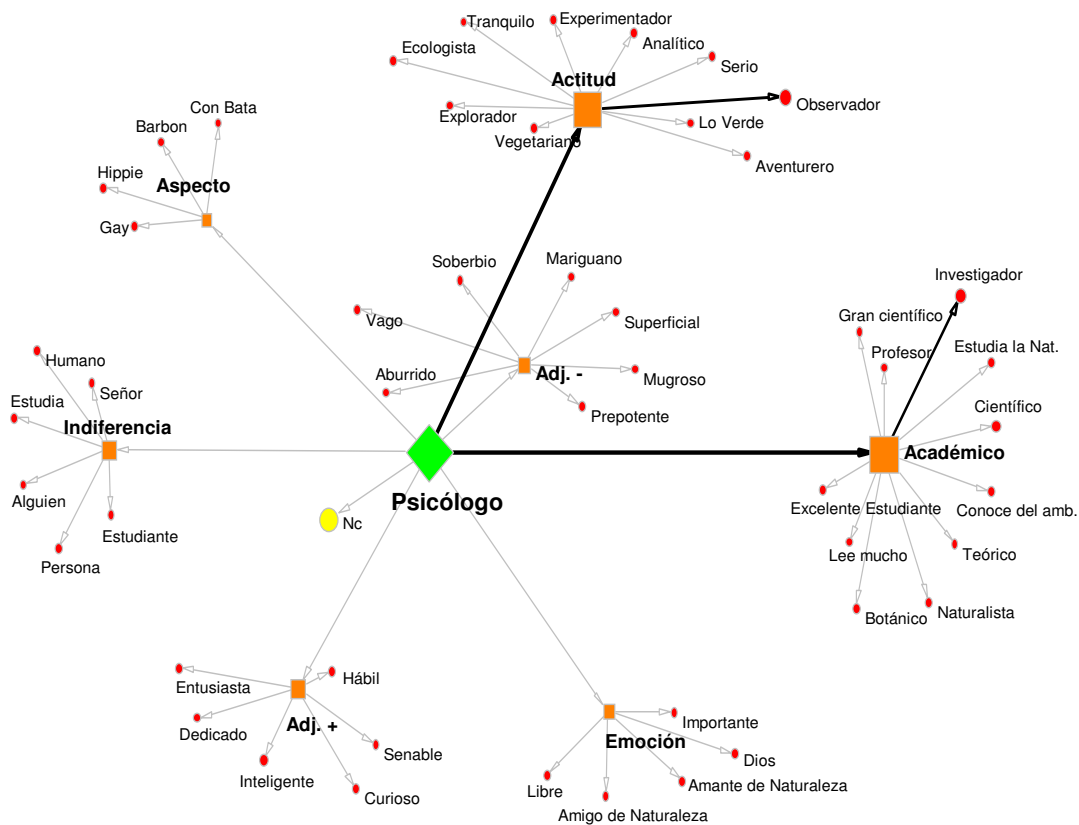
Tranquilo
Experimentador
Ecologista
Analítico
Serio
Actitud
Observador
Explorador
Lo Verde
Vegetariano
Aventurero
Con Bata
Barbon
Hippie
Aspecto
Gay
Soberbio
Mariguano
Vago
Superficial
Aburrido
Adj. -
Mugroso
Prepotente
Investigador
Gran científico
Profesor
Estudia la Nat.
Científico
Académico
Excelente
Estudiante
Conoce del amb.
Lee mucho
Teórico
Botánico
Naturalista
Humano
Señor
Estudia
Indiferencia
Alguien
Estudiante
Persona
Psicólogo
Nc
Entusiasta
Hábil
Adj. +
Dedicado
Senable
Inteligente
Curioso
Importante
Emoción
Dios
Amante de Naturaleza
Libre
Amigo de Naturaleza